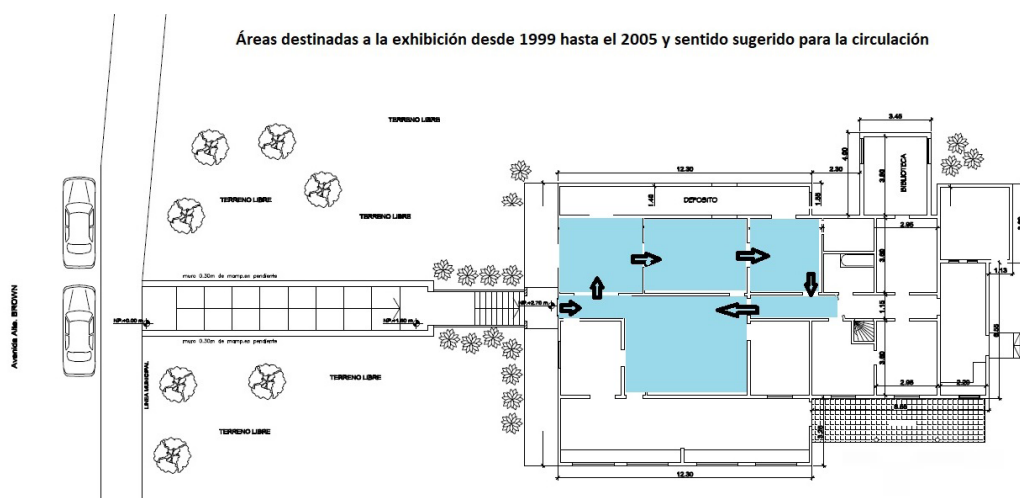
Áreas destinadas a la exhibición desde 1999 hasta el 2005 y sentido sugerido para la circulación

TERRENO LIBRE

TERRENO LIBRE

TERRENO LIBRE

Avenida Alte. BROWN

LINEA MUNICIPAL

muro 0.30m de mampos pendiente

muro 0.30m de mampos pendiente

NP.+0.00 m

NP.+1.50 m

NP.+2.70 m

TERRENO LIBRE

TERRENO LIBRE

12.30

1.45

DEPOSITO

1.50

2.30

4.50

3.45

3.80

BIBLIOTECA

2.95

3.50

1.15

3.80

1.13

2.95

2.20

6.00

6.85

3.20

12.30